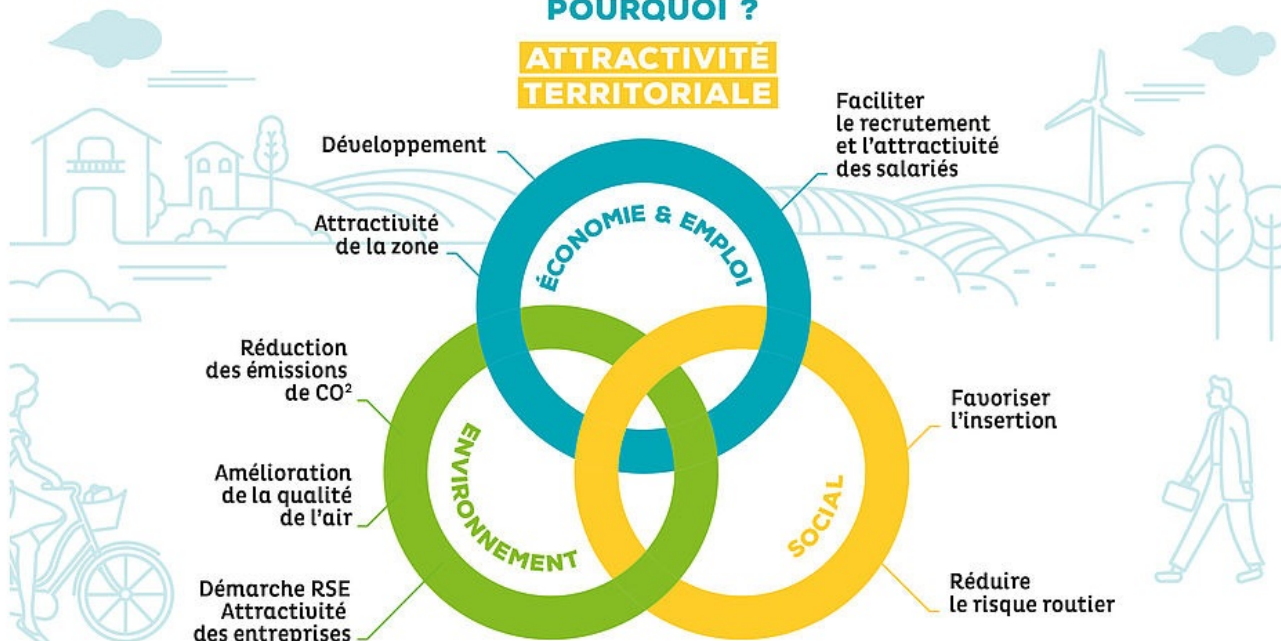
POURQUOI ?

ATTRACTIVITÉ TERRITORIALE

Développement

Attractivité de la zone

Faciliter le recrutement et l'attractivité des salariés

ÉCONOMIE & EMPLOI

Réduction des émissions de $CO^2$

Amélioration de la qualité de l'air

Démarche RSE Attractivité des entreprises

ENVIRONNEMENT

SOCIAL

Favoriser l'insertion

Réduire le risque routier